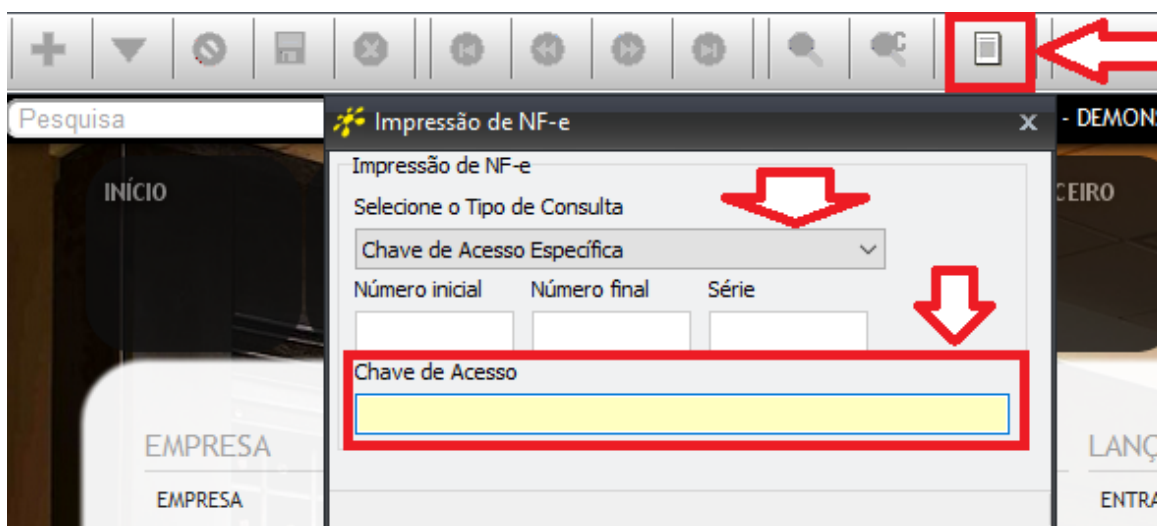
Pesquisa

Impressão de NF-e

x

- DEMONS

INÍCIO

CEIRO

Impressão de NF-e

Selecione o Tipo de Consulta

Chave de Acesso Específica

Número inicial

Número final

Série

Chave de Acesso

EMPRESA

EMPRESA

LANÇ

ENTRA